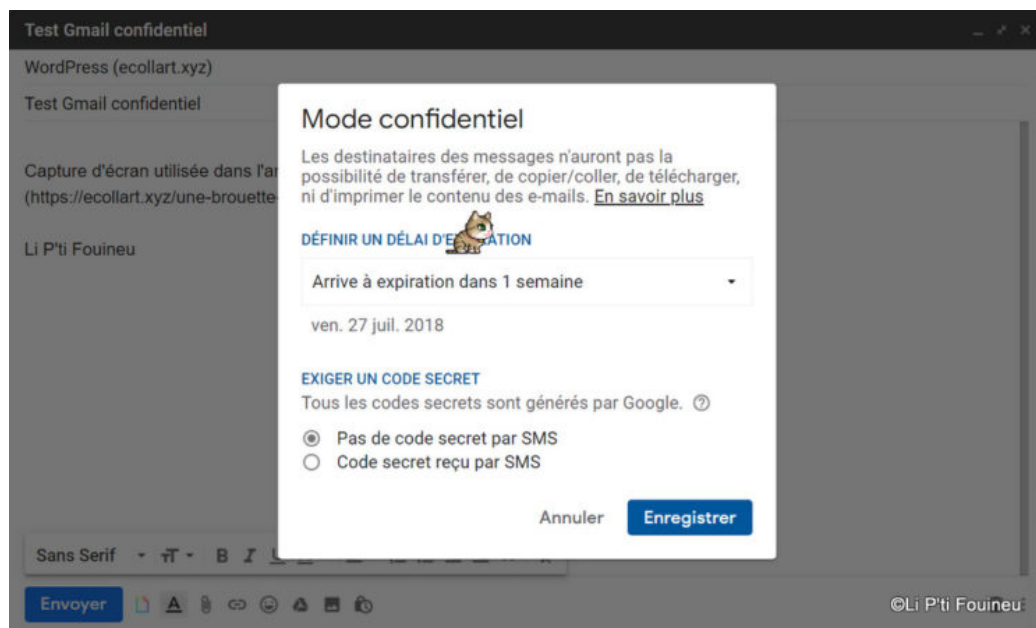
Test Gmail confidentiel

WordPress (ecollart.xyz)

Test Gmail confidentiel

Capture d'écran utilisée dans l'ar

(https://ecollart.xyz/une-brouette-

Li P'ti Fouineu

Mode confidentiel

Les destinataires des messages n'auront pas la possibilité de transférer, de copier/coller, de télécharger, ni d'imprimer le contenu des e-mails. En savoir plus

DÉFINIR UN DÉLAI D'E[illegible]ATION

Arrive à expiration dans 1 semaine

ven. 27 juil. 2018

EXIGER UN CODE SECRET

Tous les codes secrets sont générés par Google. ?

Pas de code secret par SMS

Code secret reçu par SMS

Annuler

Enregistrer

Sans Serif

Envoyer

©Li P'ti Fouineu